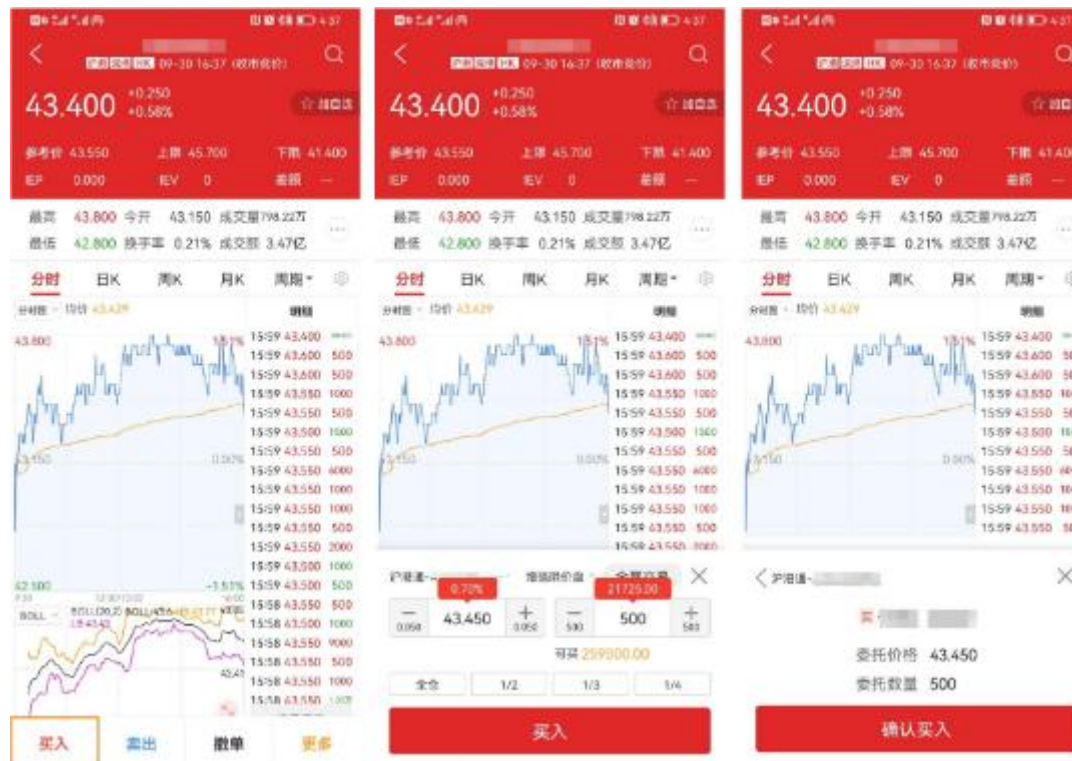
09-30 16:37 (收市竞价)

43.400 +0.250 +0.58%

参考价 43.550 上限 45.700 下限 41.400
IEP 0.000 IEV 0 差额 —

最高 43.800 今开 43.150 成交量798.22万
最低 42.800 换手率 0.21% 成交额 3.47亿

分时 日K 周K 月K 周期

分时图 均价 43.429 明细

43.800
42.500
1.51%
0.00%
-1.51%

| | | |
|---|---|---|
| 15:59 | 43.400 | |
| 15:59 | 43.600 | 500 |
| 15:59 | 43.600 | 500 |
| 15:59 | 43.550 | 1000 |
| 15:59 | 43.550 | 500 |
| 15:59 | 43.500 | 1000 |
| 15:59 | 43.550 | 500 |
| 15:59 | 43.550 | 6000 |
| 15:59 | 43.550 | 1000 |
| 15:59 | 43.550 | 1000 |
| 15:59 | 43.550 | 500 |
| 15:59 | 43.550 | 2000 |
| 15:59 | 43.550 | 1000 |
| 15:59 | 43.500 | 500 |
| 15:58 | 43.550 | 500 |
| 15:58 | 43.500 | 1000 |
| 15:58 | 43.550 | 9000 |
| 15:58 | 43.550 | 500 |
| 15:58 | 43.550 | 1000 |

BOLL BOLL(20,2)

买入 卖出 撤单 更多

沪港通 增强限价盘 全部交易

0.70% 21725.00

0.050 43.450 0.050 500 500 500

可买 259500.00

全仓 1/2 1/3 1/4

买入

沪港通

买

委托价格 43.450
委托数量 500

确认买入